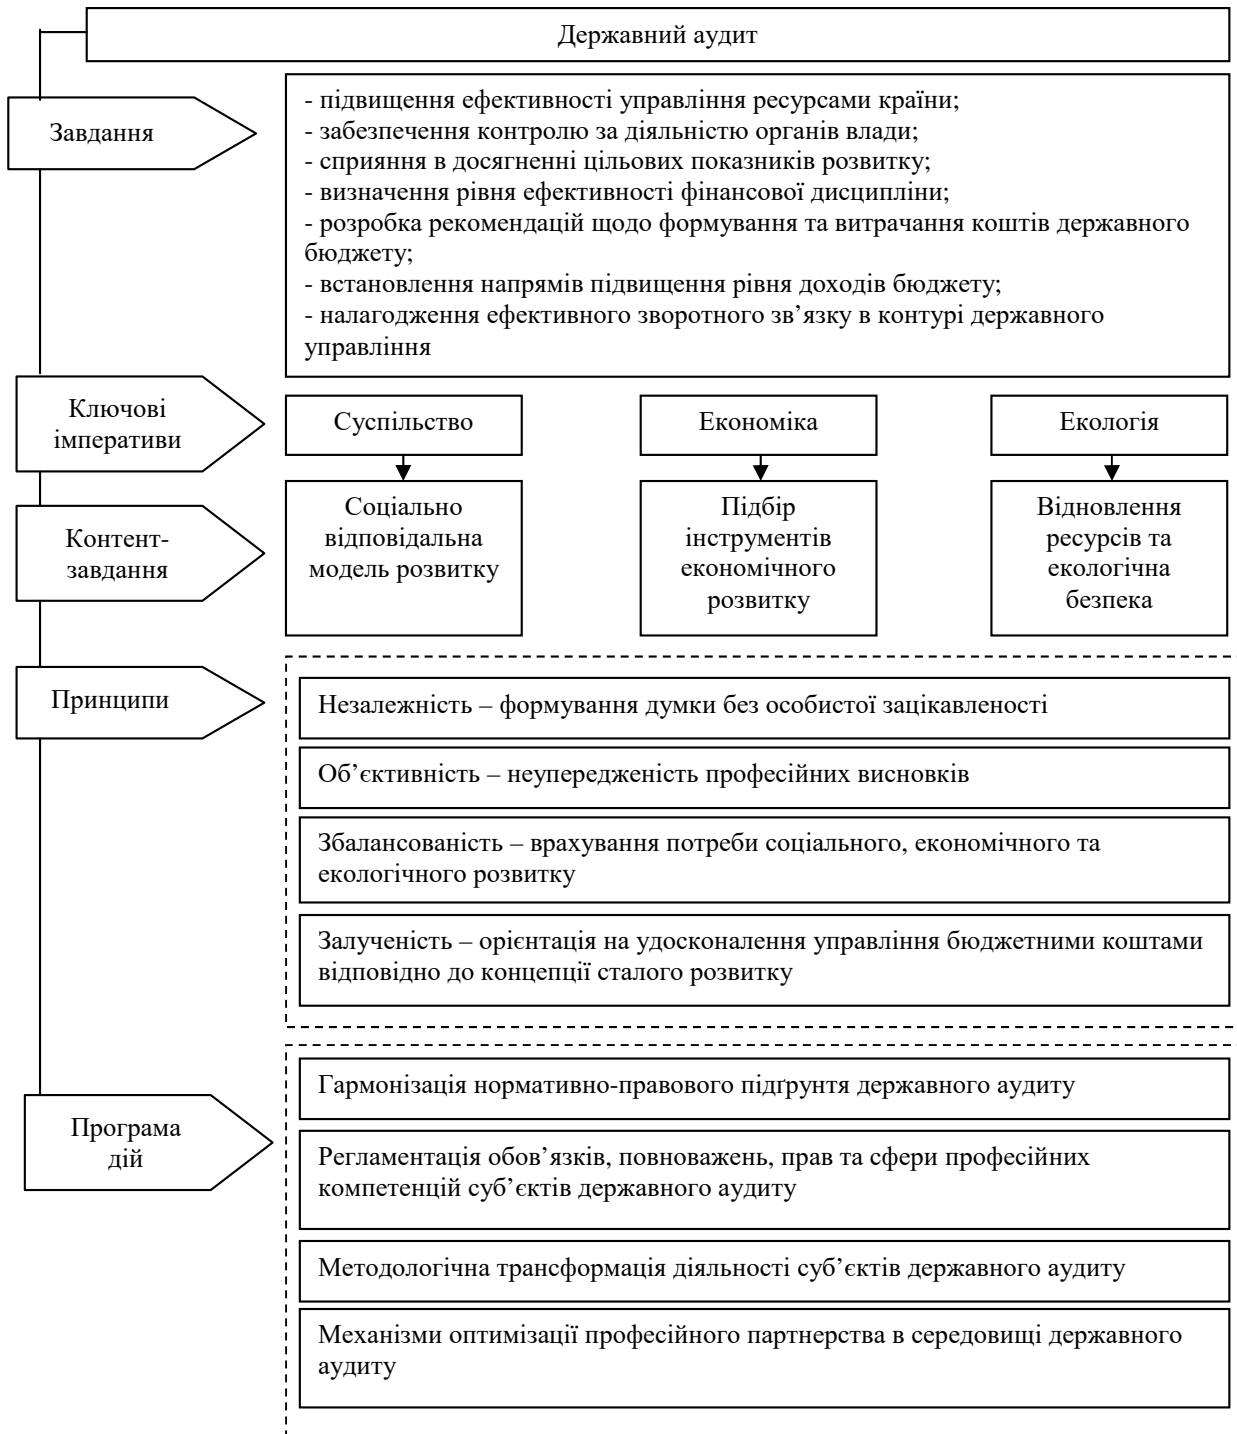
Державний аудит

Завдання

- підвищення ефективності управління ресурсами країни;
- забезпечення контролю за діяльністю органів влади;
- сприяння в досягненні цільових показників розвитку;
- визначення рівня ефективності фінансової дисципліни;
- розробка рекомендацій щодо формування та витрачання коштів державного бюджету;
- встановлення напрямів підвищення рівня доходів бюджету;
- налагодження ефективного зворотного зв'язку в контурі державного управління

Ключові імперативи

Суспільство

Економіка

Екологія

Контент-завдання

Соціально відповідальна модель розвитку

Підбір інструментів економічного розвитку

Відновлення ресурсів та екологічна безпека

Принципи

Незалежність – формування думки без особистої зацікавленості

Об'єктивність – неупередженість професійних висновків

Збалансованість – врахування потреби соціального, економічного та екологічного розвитку

Залученість – орієнтація на удосконалення управління бюджетними коштами відповідно до концепції сталого розвитку

Програма дій

Гармонізація нормативно-правового підґрунтя державного аудиту

Регламентація обов'язків, повноважень, прав та сфери професійних компетенцій суб'єктів державного аудиту

Методологічна трансформація діяльності суб'єктів державного аудиту

Механізми оптимізації професійного партнерства в середовищі державного аудиту